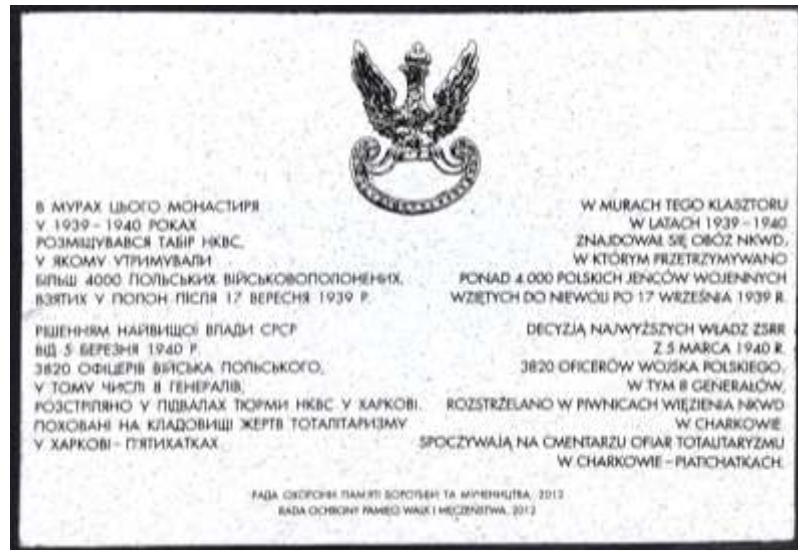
В МУРАХ ЦЬОГО МОНАСТИРЯ
У 1939 – 1940 РОКАХ
РОЗМІЩУВАВСЯ ТАБІР НКВС,
У ЯКОМУ УТРИМУВАЛИ
БІЛЬШ 4000 ПОЛЬСЬКИХ ВІЙСЬКОВОПОЛОНЕНИХ,
ВЗЯТИХ У ПОЛОН ПІСЛЯ 17 ВЕРЕСНЯ 1939 Р.

РІШЕННЯМ НАЙВИЩОЇ ВЛАДИ СРСР
ВІД 5 БЕРЕЗНЯ 1940 Р.
3820 ОФІЦЕРІВ ВІЙСЬКА ПОЛЬСЬКОГО,
У ТОМУ ЧИСЛІ 8 ГЕНЕРАЛІВ,
РОЗСТРІЛЯНО У ПІДВАЛАХ ТЮРМИ НКВС У ХАРКОВІ.
ПОХОВАНІ НА КЛАДОВИЩІ ЖЕРТВ ТОТАЛІТАРИЗМУ
У ХАРКОВІ – П'ЯТИХАТКАХ.

W MURACH TEGO KLASZTORU
W LATACH 1939 – 1940
ZNAJDOWAŁ SIĘ OBÓZ NKWD,
W KTÓRYM PRZETRZYMYWANO
PONAD 4 000 POLSKICH JEŃCÓW WOJENNYCH
WZIĘTYCH DO NIEWOLI PO 17 WRZEŚNIA 1939 R.

DECYZJĄ NAJWYŻSZYCH WŁADZ ZSRR
Z 5 MARCA 1940 R.
3820 OFICERÓW WOJSKA POLSKIEGO,
W TYM 8 GENERAŁÓW,
ROZSTRZELANO W PIWNICACH WIĘZIENIA NKWD
W CHARKOWIE.
SPOCZYWAJĄ NA CMENTARZU OFIAR TOTALITARYZMU
W CHARKOWIE – PIATICHATKACH.

РАДА ОХОРОНИ ПАМ'ЯТІ БОРОТЬБИ ТА МУЧЕНИЦТВА, 2012
RADA OCHRONY PAMIĘCI WALK I MĘCZEŃSTWA, 2012